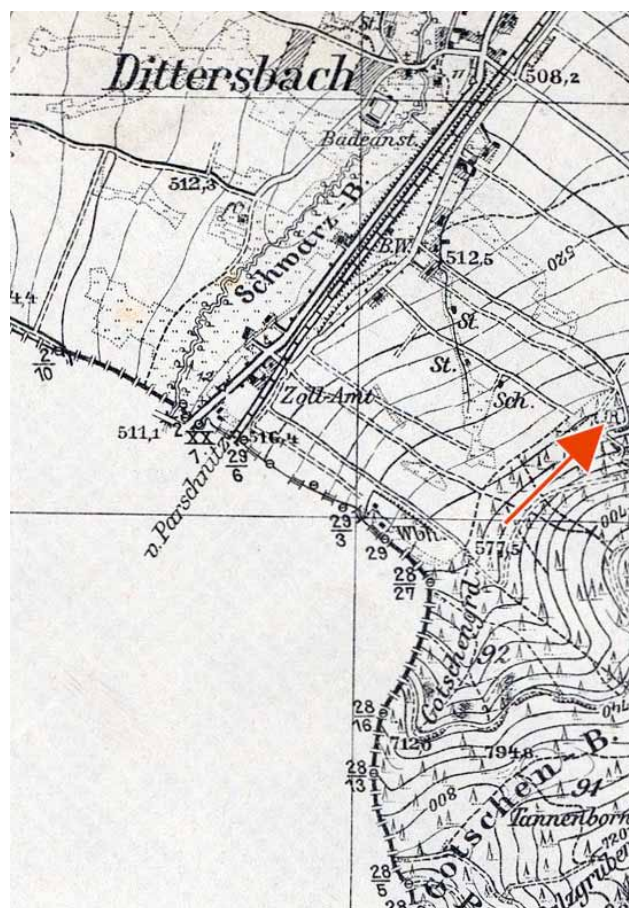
Dittersbach
St.
508,2
Badeanst.
512,3
Schwarz-B.
B.W.
512,5
520
520
4,4
St.
St.
$\frac{2}{10}$
Sch.
Zoll-Amt
511,1
XX
7
516,4
$\frac{29}{6}$
v. Parschnitz
$\frac{29}{3}$
Whs.
29
577,5
$\frac{28}{27}$
Götschengrd.
92
$\frac{28}{16}$
712,0
794,8
$\frac{28}{13}$
800
91
Tannenborn
Götschen-B.
$\frac{28}{5}$